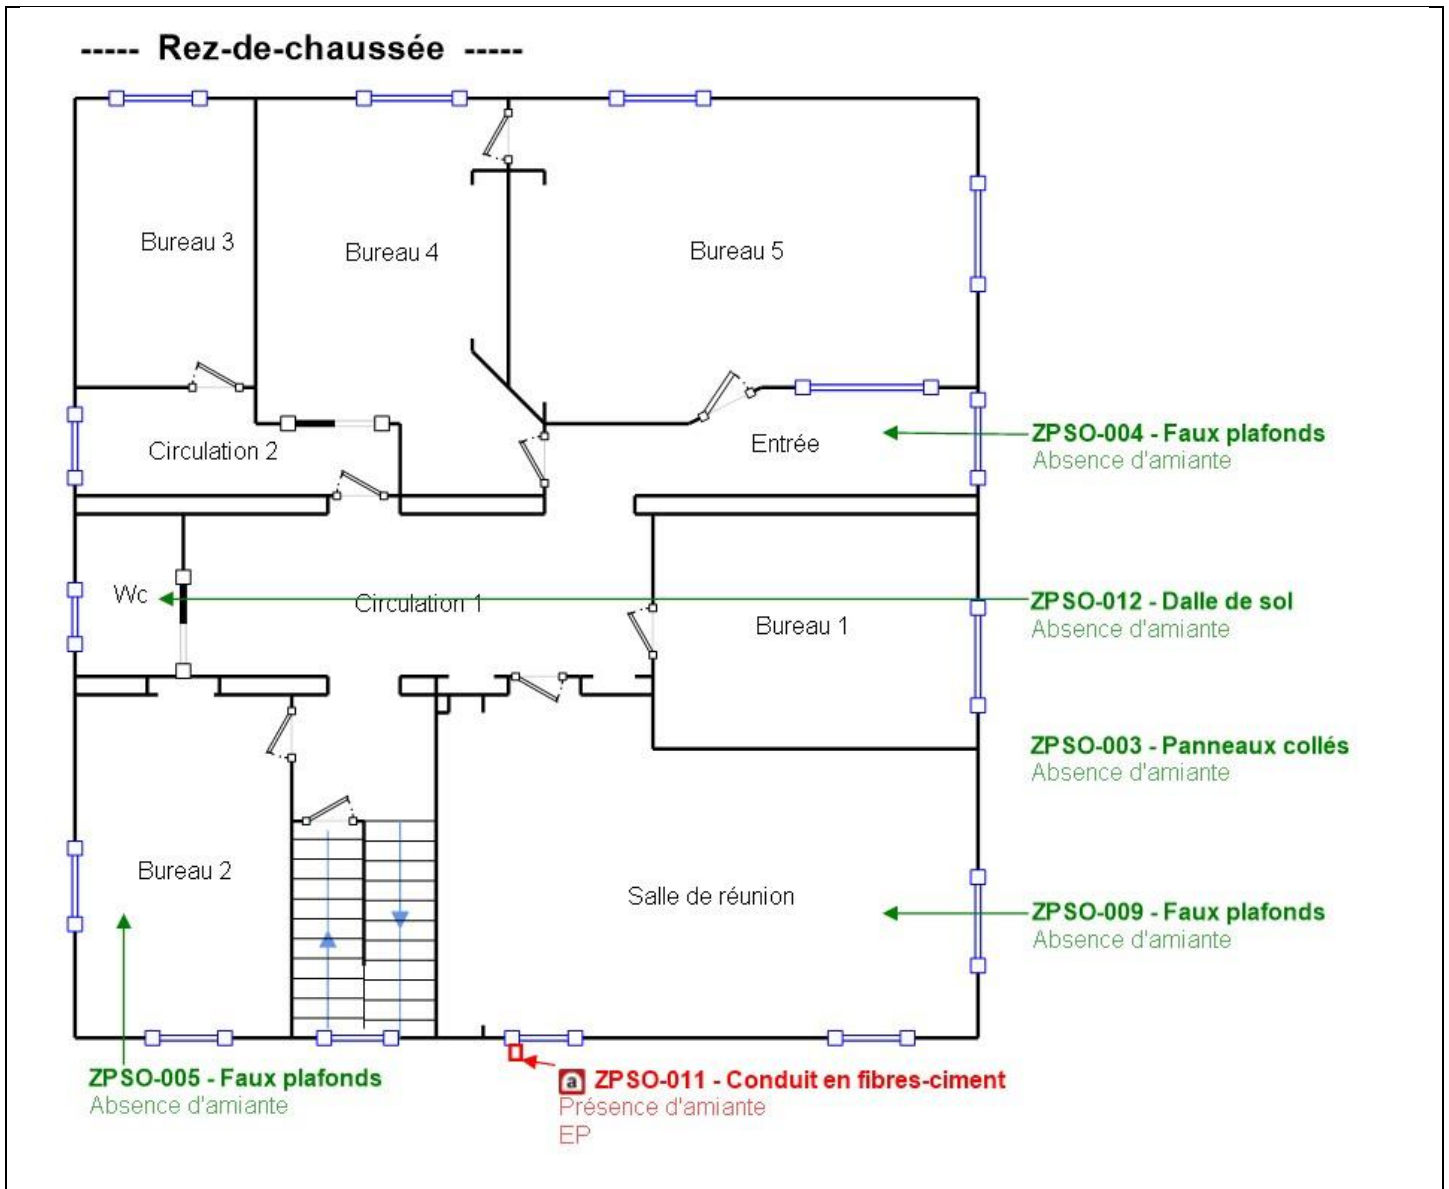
----- Rez-de-chaussée -----

Bureau 3

Bureau 4

Bureau 5

Circulation 2

Entrée

ZPSO-004 - Faux plafonds
Absence d'amiante

Wc

Circulation 1

Bureau 1

ZPSO-012 - Dalle de sol
Absence d'amiante

ZPSO-003 - Panneaux collés
Absence d'amiante

Bureau 2

Salle de réunion

ZPSO-009 - Faux plafonds
Absence d'amiante

ZPSO-005 - Faux plafonds
Absence d'amiante

a ZPSO-011 - Conduit en fibres-ciment
Présence d'amiante
EP